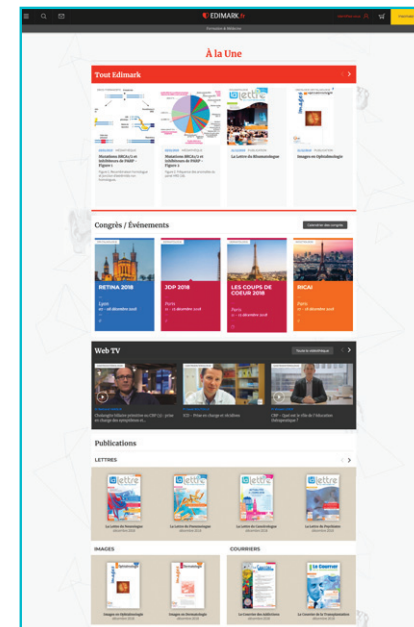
EDIMARK.fr

À la Une

Tout Edimark

Mutations BRCA1/2 et inhibiteurs de PARP - Figure 1

Mutations BRCA1/2 et inhibiteurs de PARP - Figure 2

La Lettre du Rhumatologue

Images en Ophtalmologie

Congrès / Événements

RETINA 2018

Lyon

JDP 2018

Paris

LES COUPS DE COEUR 2018

Paris

RICAI

Paris

Web TV

Publications

LETTRES

La Lettre du Sénologue

La Lettre du Pneumologue

La Lettre du Cancérologue

La Lettre du Psychiatre

IMAGES

Images en Ophtalmologie

Images en Dermatologie

COURRIERS

Le Courrier des Addictions

Le Courrier de la Transplantation